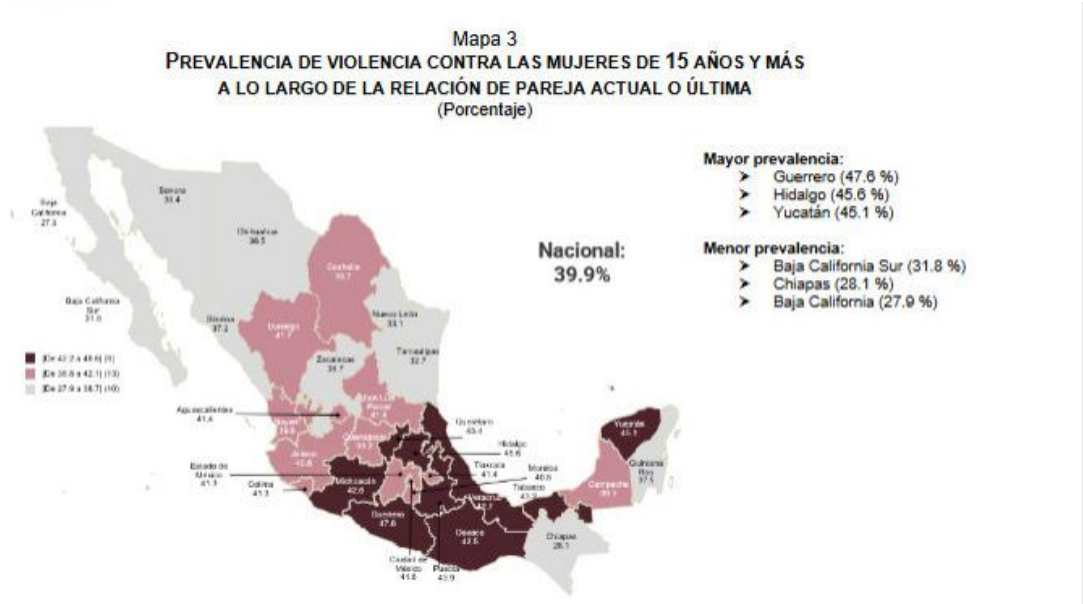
Mapa 3
PREVALENCIA DE VIOLENCIA CONTRA LAS MUJERES DE 15 AÑOS Y MÁS A LO LARGO DE LA RELACIÓN DE PAREJA ACTUAL O ÚLTIMA
(Porcentaje)

Mayor prevalencia:
➤ Guerrero (47.6 %)
➤ Hidalgo (45.6 %)
➤ Yucatán (45.1 %)

Menor prevalencia:
➤ Baja California Sur (31.8 %)
➤ Chiapas (28.1 %)
➤ Baja California (27.9 %)

Nacional: 39.9%

[De 42.2 a 48.6] (9)
[De 38.8 a 42.1] (13)
[De 27.9 a 38.7] (10)

Baja California 27.9
Sonora 31.4
Chihuahua 36.5
Coahuila 39.7
Baja California Sur 31.8
Sinaloa 37.2
Durango 41.7
Nuevo León 33.1
Zacatecas 34.7
Tamaulipas 32.7
San Luis Potosí 41.4
Aguascalientes 41.4
Nayarit 39.9
Guanajuato 39.2
Querétaro 43.4
Hidalgo 45.6
Jalisco 42.6
Estado de México 41.3
Colima 41.3
Michoacán 42.6
Tlaxcala 41.4
Morelos 40.8
Tabasco 43.9
Veracruz 42.7
Guerrero 47.6
Oaxaca 43.6
Ciudad de México 41.6
Puebla 43.9
Chiapas 28.1
Yucatán 45.1
Quintana Roo 37.5
Campeche 39.3